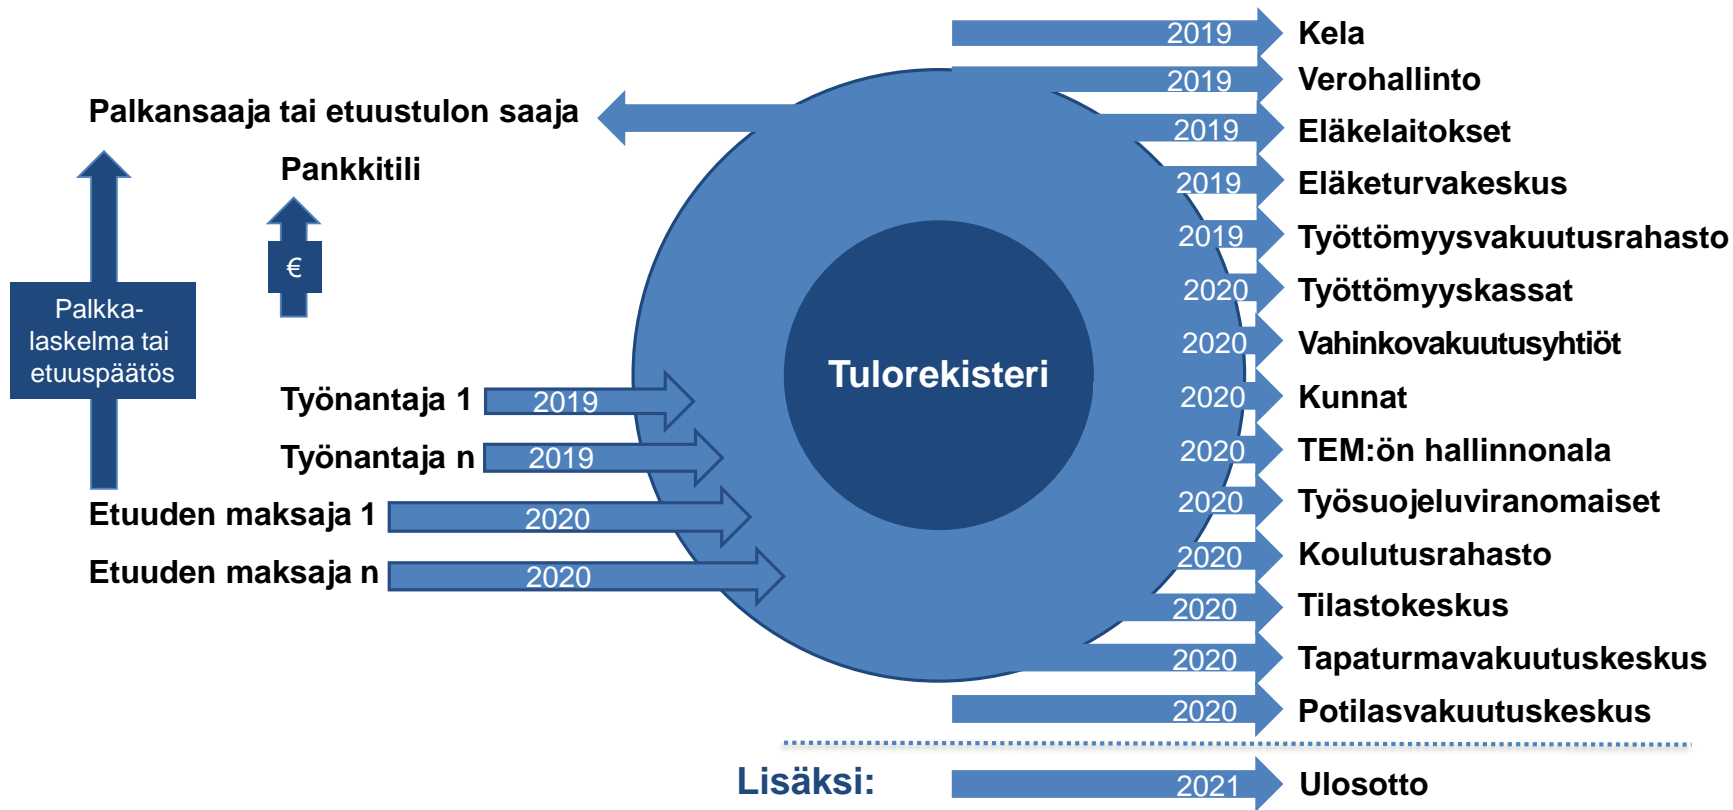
Palkansaaja tai etuustulon saaja

Pankkitili

€

Palkkalaskelma tai etuuspäätös

Työnantaja 1 2019

Työnantaja n 2019

Etuuden maksaja 1 2020

Etuuden maksaja n 2020

Tulorekisteri

2019 Kela
2019 Verohallinto
2019 Eläkelaitokset
2019 Eläketurvakeskus
2019 Työttömyysvakuutusrahasto
2020 Työttömyyskassat
2020 Vahinkovakuutusyhtiöt
2020 Kunnat
2020 TEM:ön hallinnonala
2020 Työsuojeluviranomaiset
2020 Koulutusrahasto
2020 Tilastokeskus
2020 Tapaturmavakuutuskeskus
2020 Potilasvakuutuskeskus

Lisäksi: 2021 Ulosotto